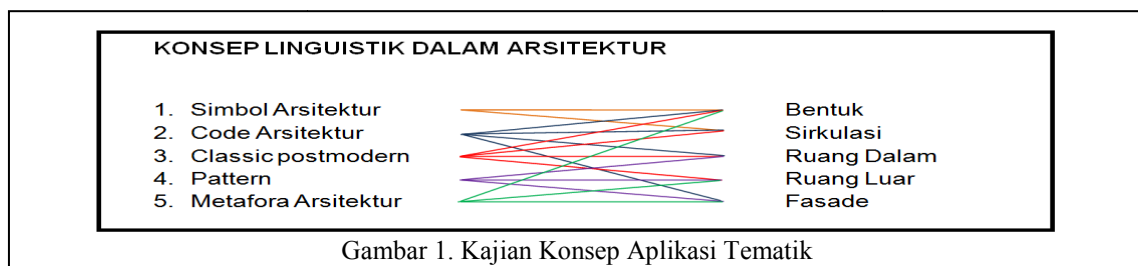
KONSEP LINGUISTIK DALAM ARSITEKTUR

1. Simbol Arsitektur
2. Code Arsitektur
3. Classic postmodern
4. Pattern
5. Metafora Arsitektur

Bentuk
Sirkulasi
Ruang Dalam
Ruang Luar
Fasade

Gambar 1. Kajian Konsep Aplikasi Tematik